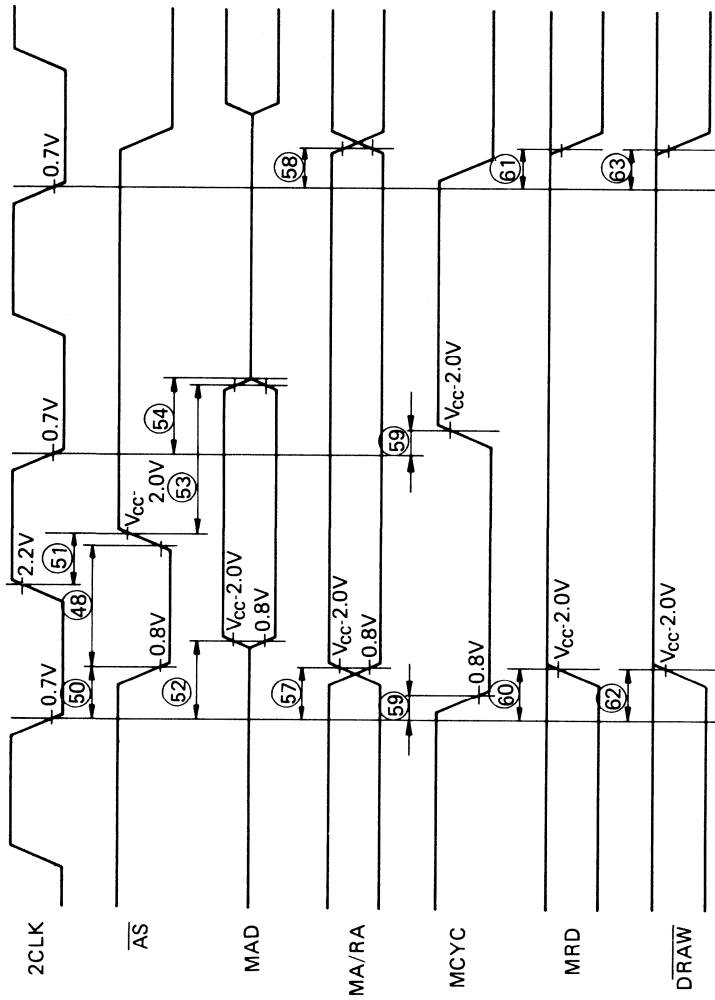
2CLK
$\overline{AS}$
MAD
MA/RA
MCYC
MRD
$\overline{DRAW}$

0.7V
50
48
2.2V
51
0.8V
52
$V_{CC}$-2.0V
0.8V
57
$V_{CC}$-2.0V
0.8V
59
0.8V
60
$V_{CC}$-2.0V
62
$V_{CC}$-2.0V
0.7V
$V_{CC}$-2.0V
53
54
59
$V_{CC}$-2.0V
0.7V
58
61
63